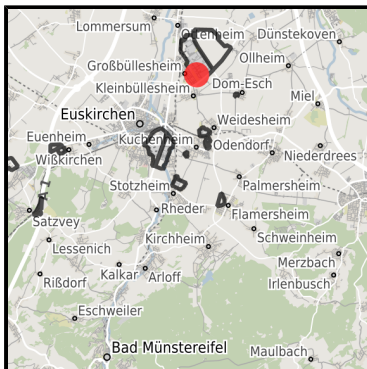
Lommersum
Cuchenheim
Dünstekoven
Großbüllesheim
Ollheim
Kleinbüllesheim
Dom-Esch
Miel
Euskirchen
Weidesheim
Euenheim
Kuchenheim
Odendorf
Niederdrees
Wißkirchen
Stotzheim
Palmersheim
Rheder
Flamersheim
Satzvey
Kirchheim
Schweinheim
Lessenich
Merzbach
Kalkar
Arloff
Rißdorf
Irlenbusch
Eschweiler
Bad Münstereifel
Maulbach